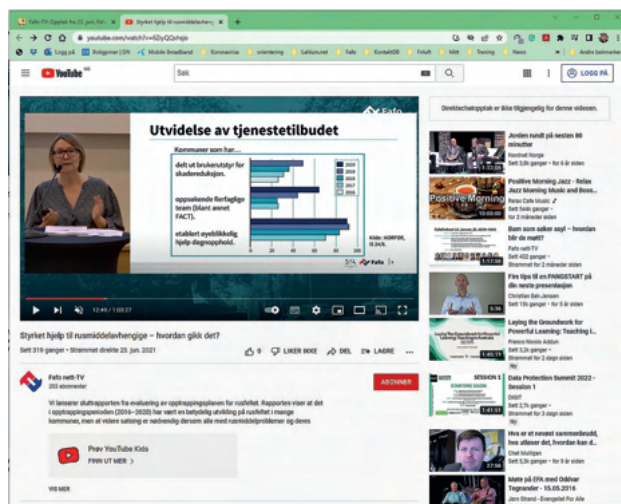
Fafo-TV: Opptak fra 25. juni. Fafo | Styrket hjelp til rusmiddelavhengige

youtube.com/watch?v=6ZyQQvhsjio

Logg på | Boligpriser i GN | Mobile Broadband | Koronavirus | orientering | Løkkenutet | Fafo | KontaktDB | Frukt | Mitt | Training | News | Andre bokmerker

YouTube NO

Søk

LOGG PÅ

Utvidelse av tjenestetilbudet

Fafo

Kommuner som har…

delt ut brukerutstyr for skadereduksjon.

oppsøkende fleirfaglige team (blant annet FACT).

etablert øyeblikkelig hjelp døgnopphold.

2020
2019
2018
2017
2016

Kilde: KORFOR, 15.34 %.

12:49 / 1:03:27

Styrket hjelp til rusmiddelavhengige – hvordan gikk det?

Sett 319 ganger • Strømmet direkte 25. jun. 2021

0 LIKER IKKE DEL LAGRE

Fafo nett-TV
203 abonnenter

ABONNER

Vi lanserer sluttrapporten fra evaluering av opptrappingsplanen for rusfeltet. Rapporten viser at det i opptrappingsperioden (2016–2020) har vært en betydelig utvikling på rusfeltet i mange kommuner, men at videre satsing er nødvendig dersom alle med rusmiddelproblemer og deres

Prøv YouTube Kids
FINN UT MER

VIS MER

Direktechatopptak er ikke tilgjengelig for denne videoen.

Jorden rundt på nesten 80 minutter
Nordvel Norge
Sett 3,8 k ganger • for 8 år siden

Positive Morning Jazz - Relax Jazz Morning Music and Boss...
Relax Cafe Music
Sett 568 ganger • for 2 måneder siden

Barn som søker asyl – hvordan blir de møtt?
Fafo nett-TV
Sett 452 ganger •
Strømmet for 2 måneder siden

Fire tips til en PANGSTART på din neste presentasjon
Christian Bøe-Jenssen
Sett 15k ganger • for 5 år siden

Laying the Groundwork for Powerful Learning: Teaching i...
Franco Nicolo Addun
Sett 3,2k ganger •
Strømmet for 2 dager siden
Ny

Data Protection Summit 2022 - Session 1
DIGIT
Sett 2,7k ganger •
Strømmet for 3 dager siden
Ny

Hva er et nevnet sammenbrudd, hva utløser det, hvordan kan d...
Chet Mulligan
Sett 5,3k ganger • for 8 år siden

Møte på EFA med Øystein Tegnander - 15.05.2016
Jørn Strand - Evangeliet For Alle